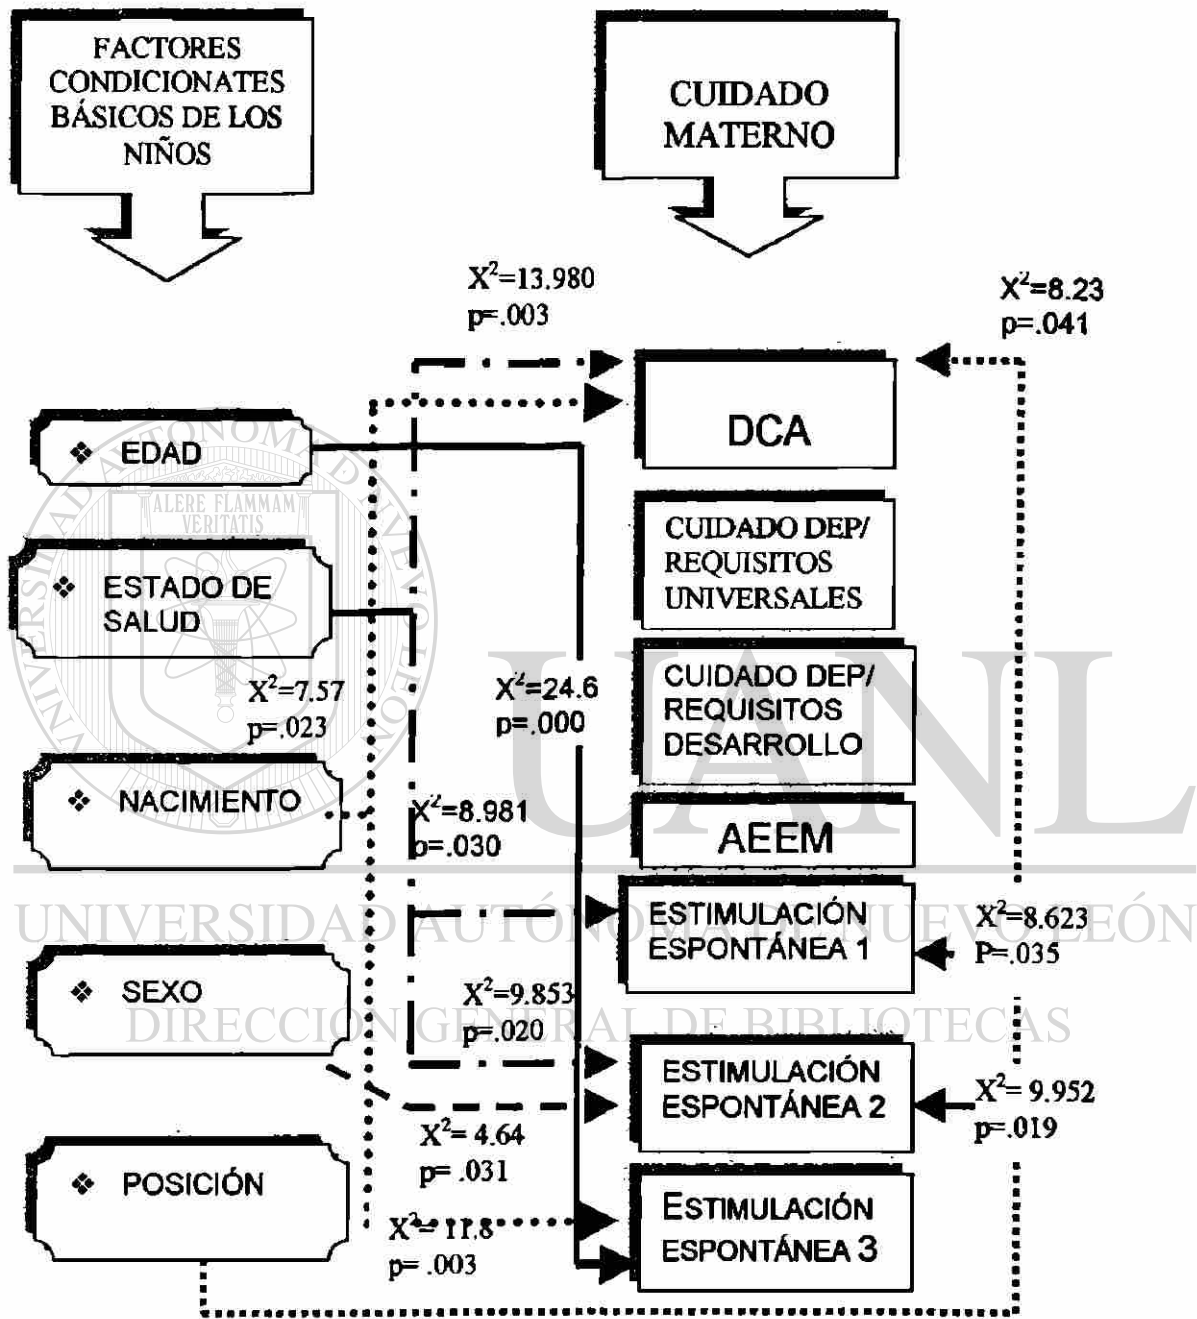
FACTORES CONDICIONATES BÁSICOS DE LOS NIÑOS

CUIDADO MATERNO

$X^2$=13.980
p=.003

$X^2$=8.23
p=.041

DCA

❖ EDAD

ALERE FLAMMAM VERITATIS

CUIDADO DEP/ REQUISITOS UNIVERSALES

❖ ESTADO DE SALUD

CUIDADO DEP/ REQUISITOS DESARROLLO

$X^2$=7.57
p=.023

$X^2$=24.6
p=.000

❖ NACIMIENTO

$X^2$=8.981
p=.030

AEEM

UANL

UNIVERSIDAD AUTÓNOMA DE NUEVO LEÓN

ESTIMULACIÓN ESPONTÁNEA 1

$X^2$=8.623
P=.035

❖ SEXO

$X^2$=9.853
p=.020

DIRECCIÓN GENERAL DE BIBLIOTECAS

ESTIMULACIÓN ESPONTÁNEA 2

$X^2$= 9.952
p=.019

$X^2$= 4.64
p= .031

❖ POSICIÓN

ESTIMULACIÓN ESPONTÁNEA 3

$X^2$= 11.8
p= .003